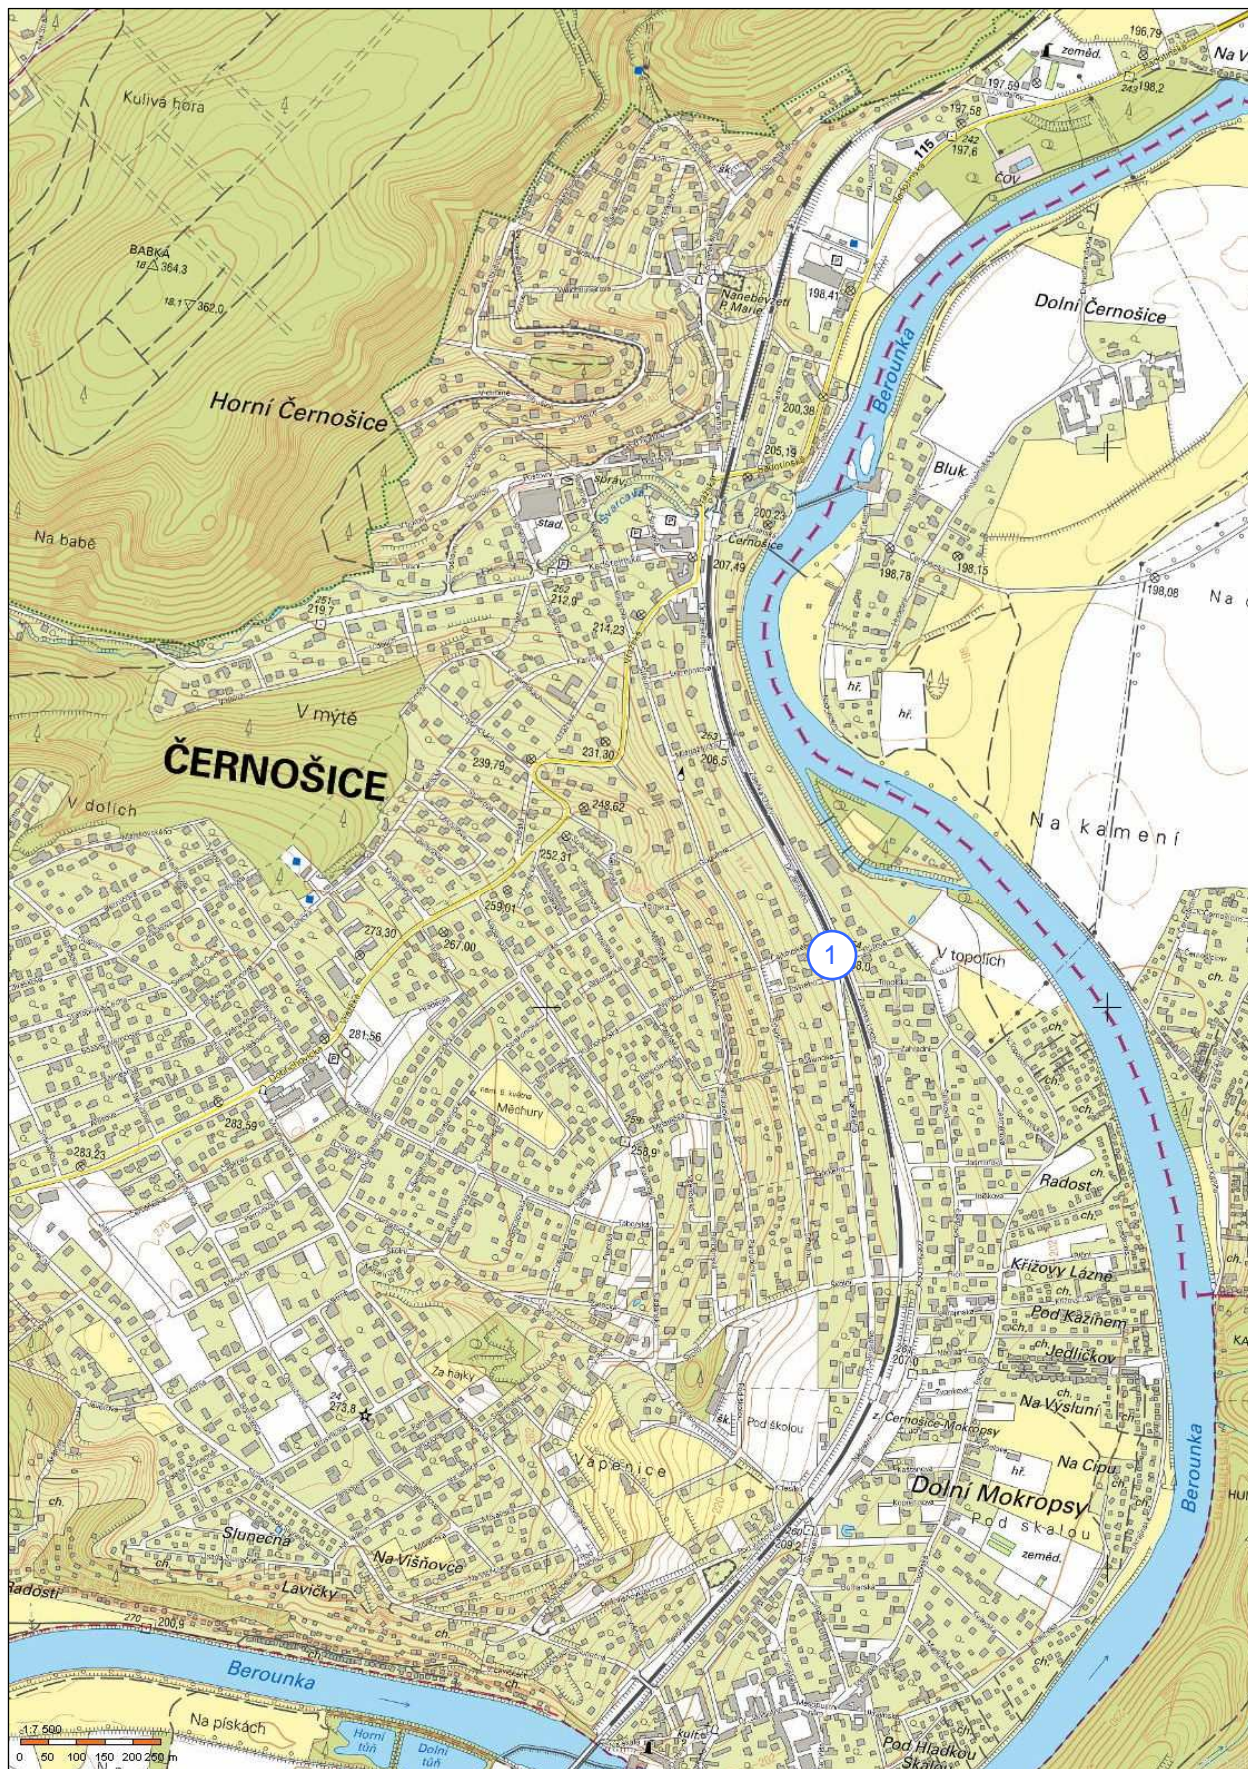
zeměd.
Na V
196,79
197,59
198,2
115
197,58
197,6
ČOV
Kulivá hora
BABKA
364,3
362,0
škt.
Nanebevzetí P. Marie
198,41
Dolní Černošice
Horní Černošice
200,38
Berounka
205,18
Bluk
správ.
stad.
Švarcava
200,23
Černošice
Na babě
207,49
198,78
198,15
198,08
Na
212,9
214,23
hř.
hř.
V mýtě
263
206,5
ČERNOŠICE
239,79
231,30
V dolích
248,62
Na kamení
252,31
259,01
267,00
273,30
V topolích
281,56
Měchury
283,59
283,23
258,9
Radost
Křížovy Lázně
Pod Kazíhem
Jedličkov
Za háky
273,8
škt.
Pod školou
Černošice-Mokropsy
Na Výsluní
Vápenice
Na Cipu
hř.
Dolní Mokropsy
Berounka
Pod skalou
zeměd.
Slunečná
ch.
Na Višňovce
Radosti
Lavičky
270
200,9
Berounka
Na pískách
Horní tůň
Dolní tůň
Pod Hladkou Skalou
1
1:7 500
0 50 100 150 200 250 m